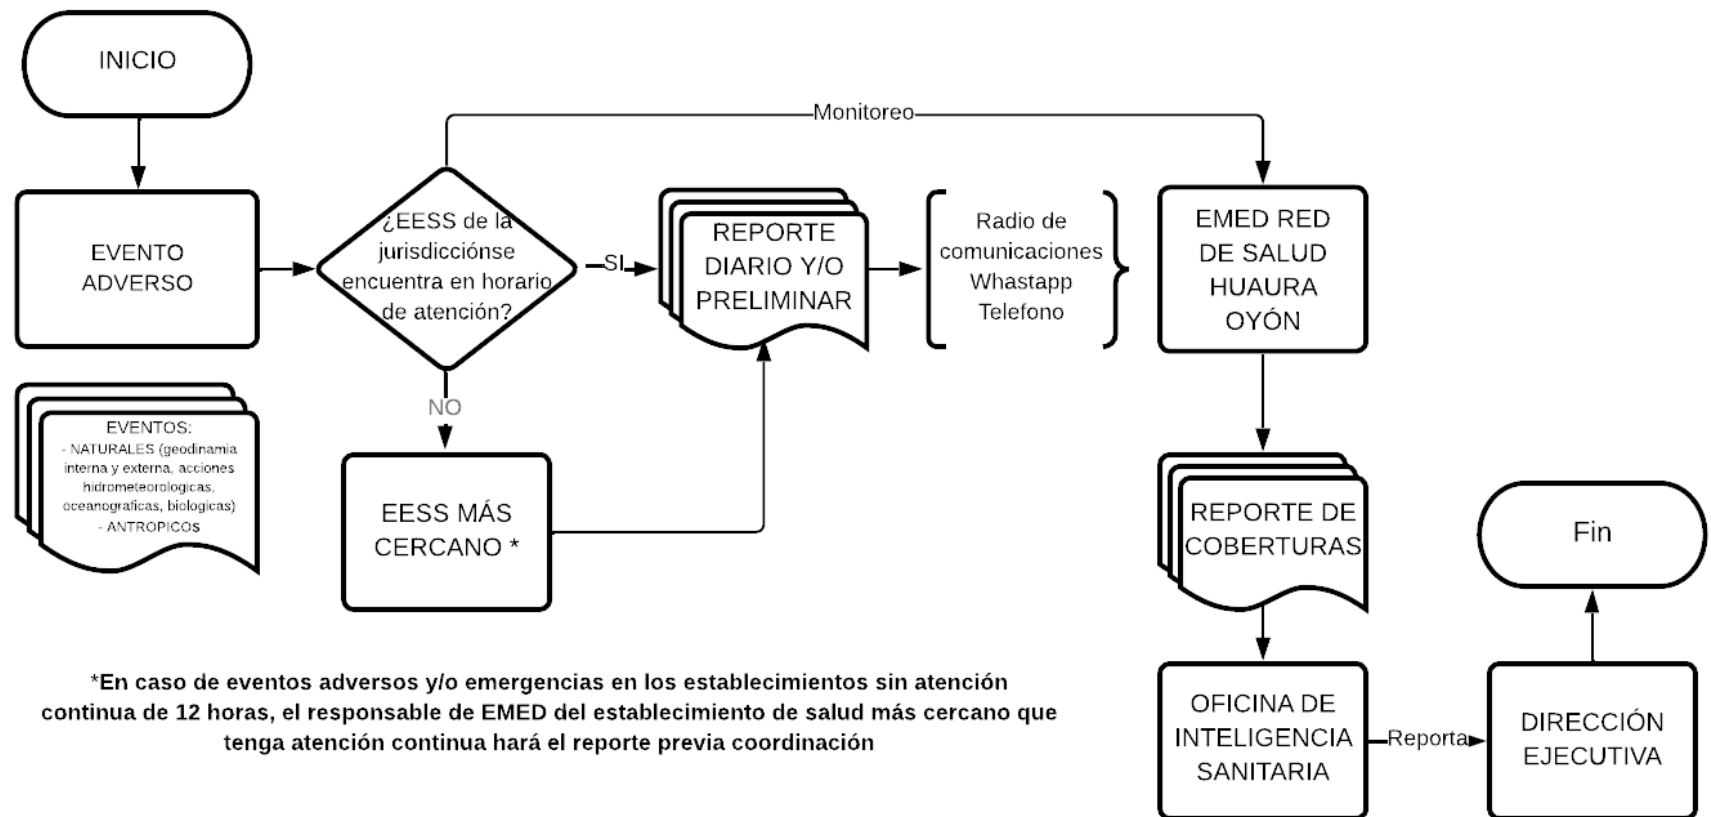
INICIO

EVENTO ADVERSO

EVENTOS:
- NATURALES (geodinamia interna y externa, acciones hidrometeorologicas, oceanograficas, biologicas)
- ANTROPICOS

Monitoreo

¿EESS de la jurisdiccíónse encuentra en horario de atención?

SI

NO

EESS MÁS CERCANO *

REPORTE DIARIO Y/O PRELIMINAR

Radio de comunicaciones
Whastapp
Telefono

EMED RED DE SALUD HUAURA OYÓN

REPORTE DE COBERTURAS

OFICINA DE INTELIGENCIA SANITARIA

Reporta

DIRECCIÓN EJECUTIVA

Fin

*En caso de eventos adversos y/o emergencias en los establecimientos sin atención continua de 12 horas, el responsable de EMED del establecimiento de salud más cercano que tenga atención continua hará el reporte previa coordinación